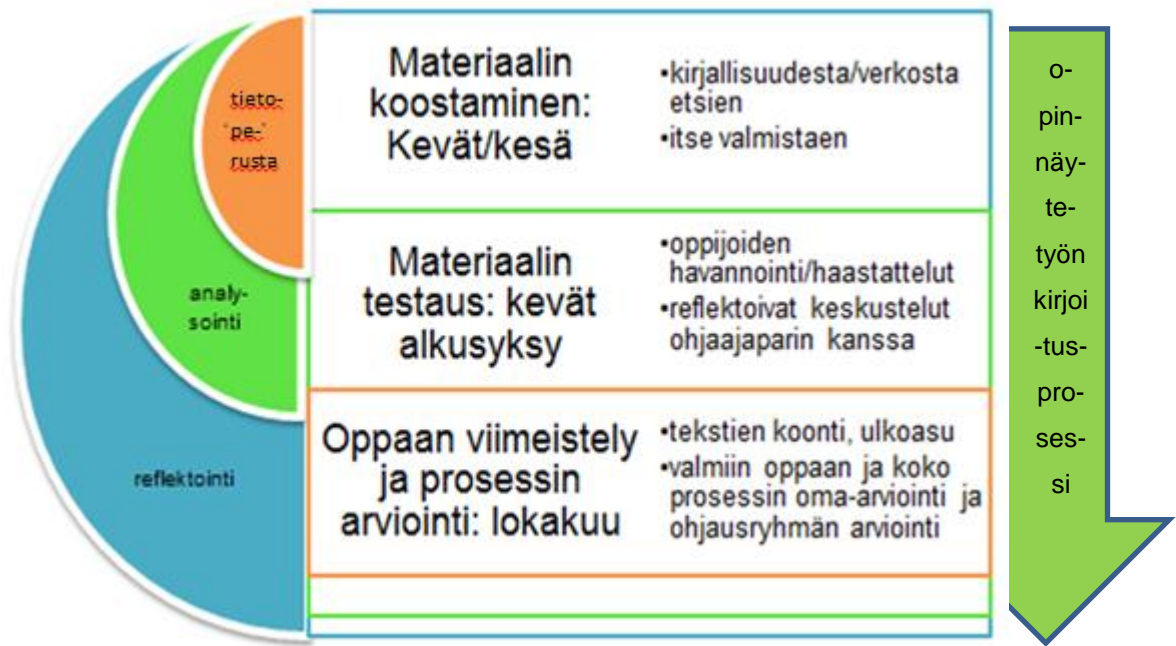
tieto-
pe-
rusta

analy-
sointi

reflektointi

Materiaalin koostaminen: Kevät/kesä

•kirjallisuudesta/verkosta etsien
•itse valmistaen

Materiaalin testaus: kevät alkusyksy

•oppijoiden havannointi/haastattelut
•reflektoivat keskustelut ohjaajaparin kanssa

Oppaan viimeistely ja prosessin arviointi: lokakuu

•tekstien koonti, ulkoasu
•valmiin oppaan ja koko prosessin oma-arviointi ja ohjausryhmän arviointi

o-
pin-
näy-
te-
työn
kirjoi
-tus-
pro-
ses-
si